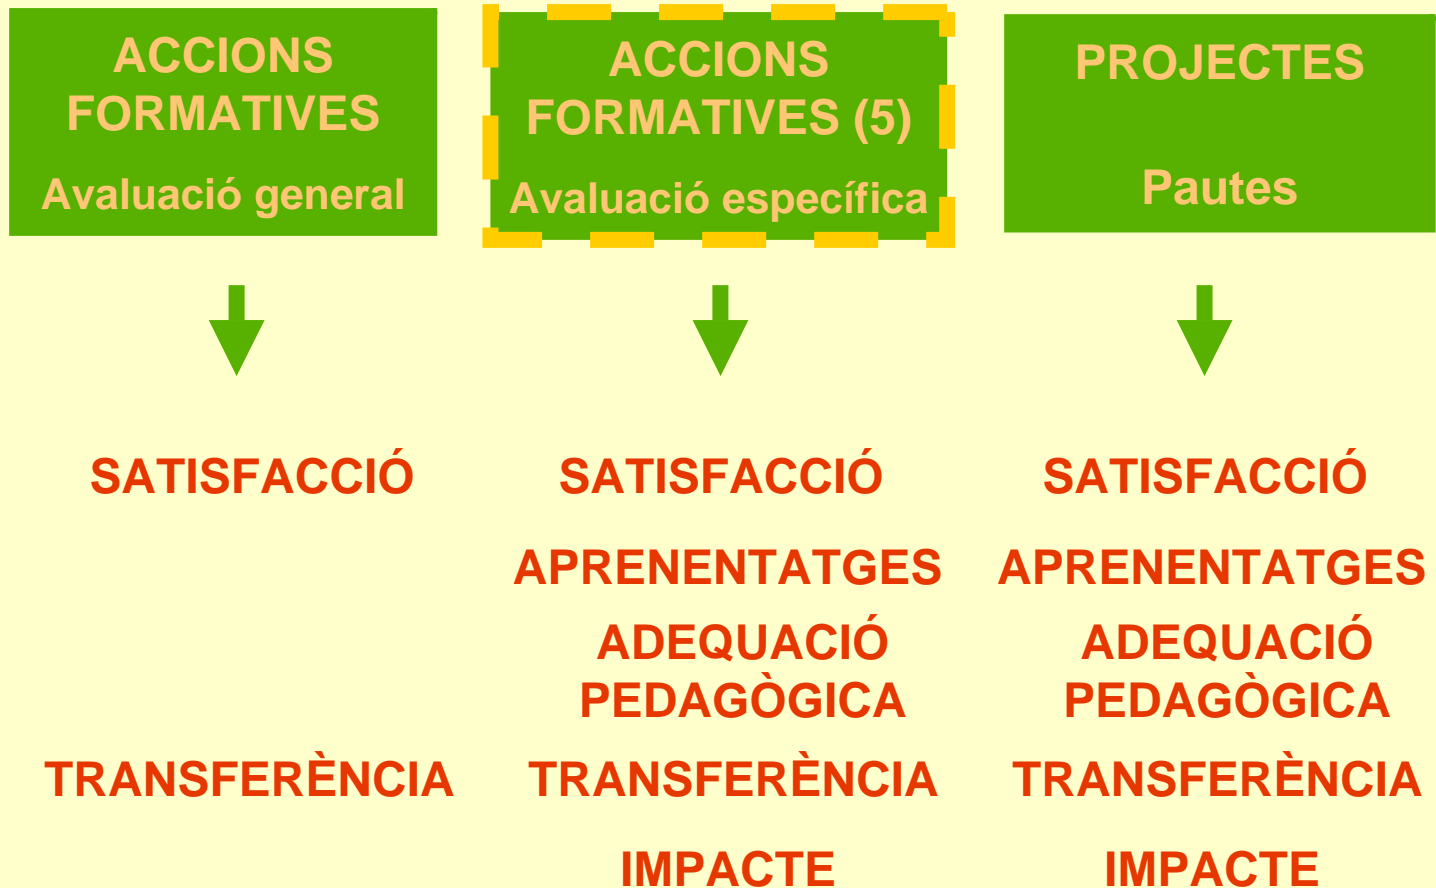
ACCIONS FORMATIVES

Avaluació general

SATISFACCIÓ

TRANSFERÈNCIA

ACCIONS FORMATIVES (5)

Avaluació específica

SATISFACCIÓ

APRENENTATGES

ADEQUACIÓ PEDAGÒGICA

TRANSFERÈNCIA

IMPACTE

PROJECTES

Pautes

SATISFACCIÓ

APRENENTATGES

ADEQUACIÓ PEDAGÒGICA

TRANSFERÈNCIA

IMPACTE